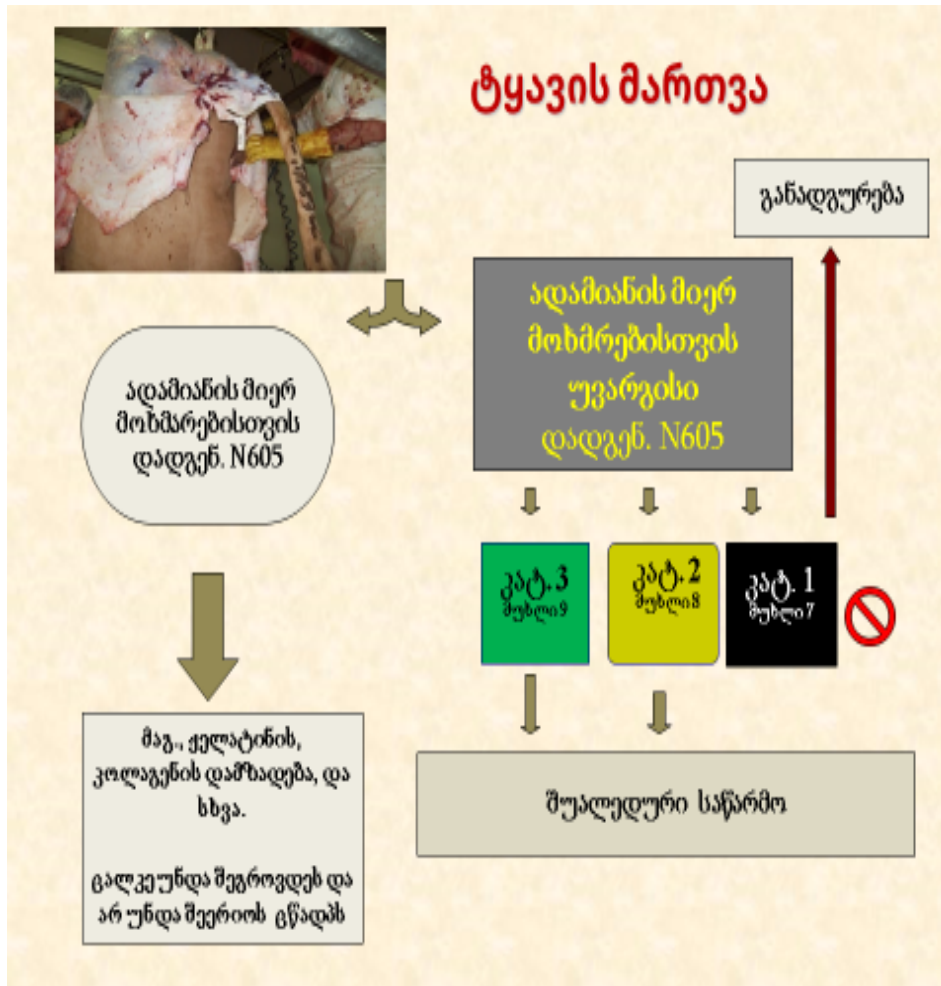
ტყავის მართვა

განადგურება

ადამიანის მიერ მოხმრებისთვის უვარგისი დადგენ. N605

ადამიანის მიერ მოხმარებისთვის დადგენ. N605

კატ. 3 მუხლი 9

კატ. 2 მუხლი 8

კატ. 1 მუხლი 7

მაგ., ჟელატინის, კოლაგენის დამზადება, და სხვა.

ცალკეუნდა შეგროვდეს და არ უნდა შეერიოს ცწადპს

შუალედური საწარმო